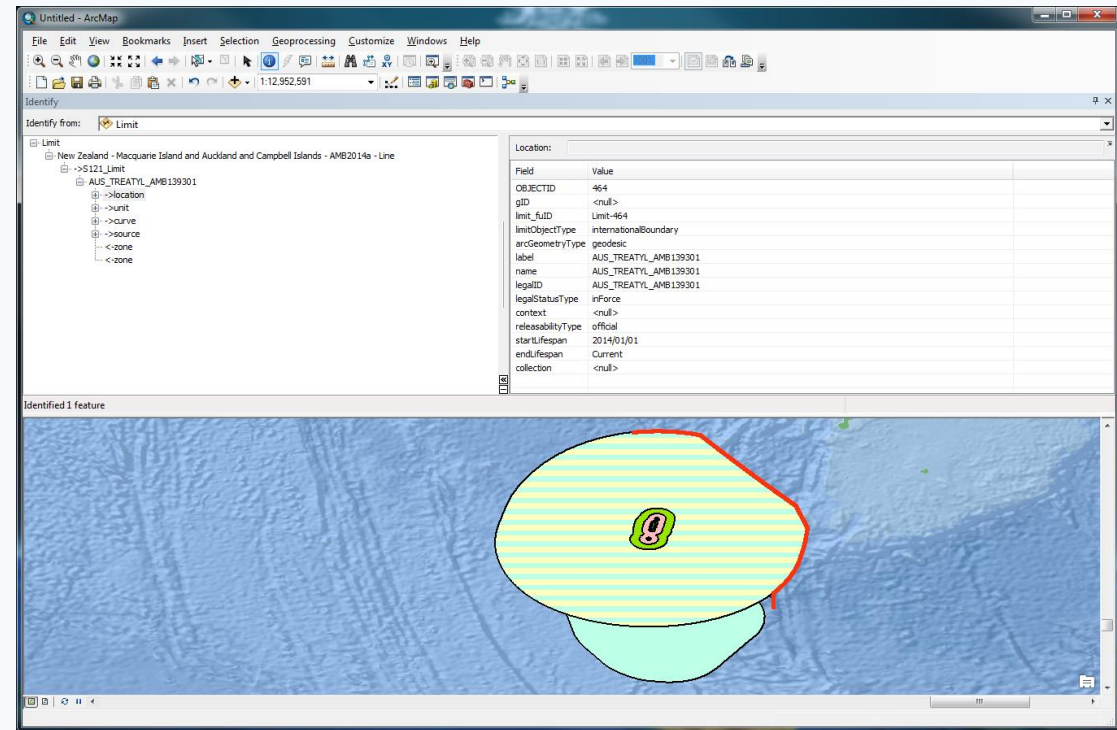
Untitled - ArcMap

File Edit View Bookmarks Insert Selection Geoprocessing Customize Windows Help

1:12,952,591

Identify

Identify from: Limit

Limit
New Zealand - Macquarie Island and Auckland and Campbell Islands - AMB2014a - Line
->S121_Limit
AUS_TREATYL_AMB139301
->location
->unit
->curve
->source
<-zone
<-zone

Location:

| Field | Value |
|---|---|
| OBJECTID | 464 |
| gID | <null> |
| limit_fuID | Limit-464 |
| limitObjectType | internationalBoundary |
| arcGeometryType | geodesic |
| label | AUS_TREATYL_AMB139301 |
| name | AUS_TREATYL_AMB139301 |
| legalID | AUS_TREATYL_AMB139301 |
| legalStatusType | inForce |
| context | <null> |
| releasabilityType | official |
| startLifespan | 2014/01/01 |
| endLifespan | Current |
| collection | <null> |

Identified 1 feature